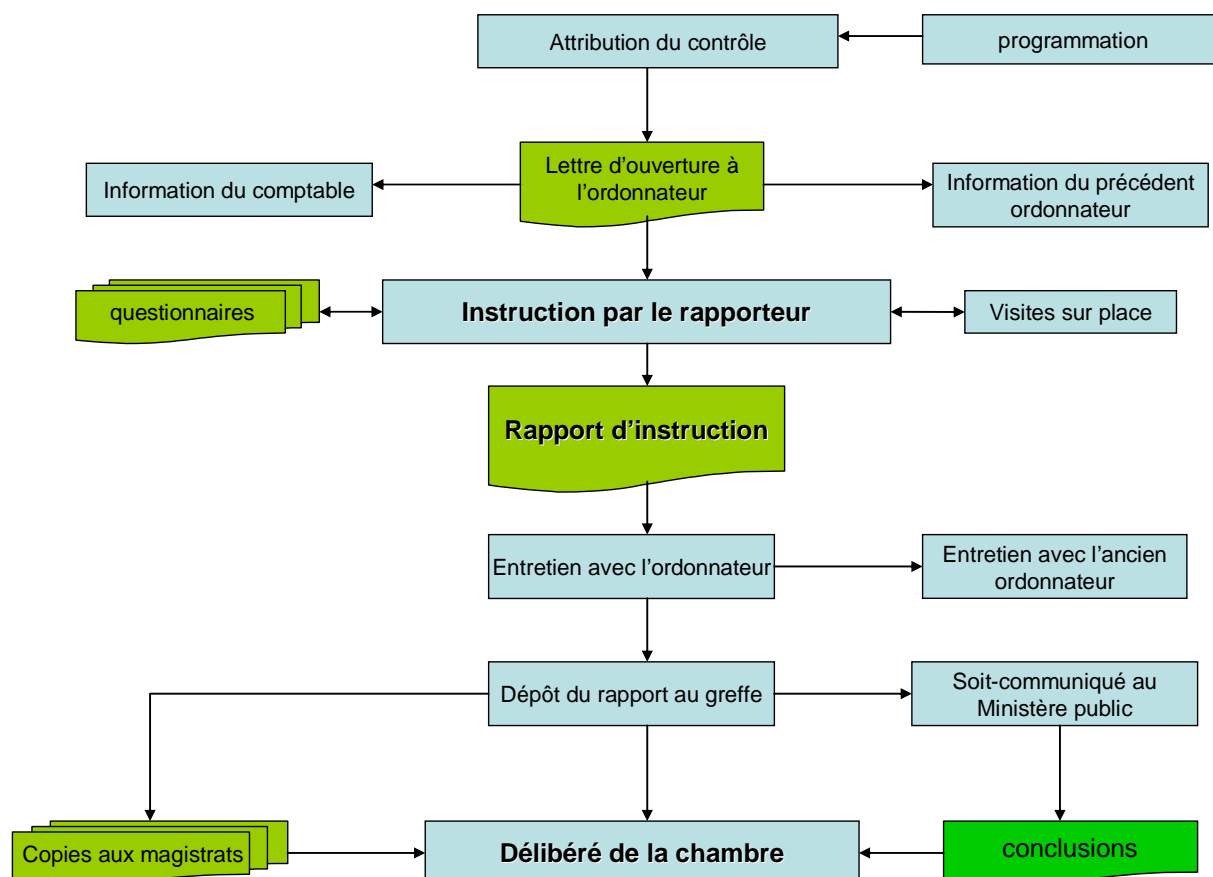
Attribution du contrôle

programmation

Information du comptable

Lettre d'ouverture à l'ordonnateur

Information du précédent ordonnateur

questionnaires

**Instruction par le rapporteur**

Visites sur place

**Rapport d'instruction**

Entretien avec l'ordonnateur

Entretien avec l'ancien ordonnateur

Dépôt du rapport au greffe

Soit-communiqué au Ministère public

Copies aux magistrats

**Délibéré de la chambre**

conclusions